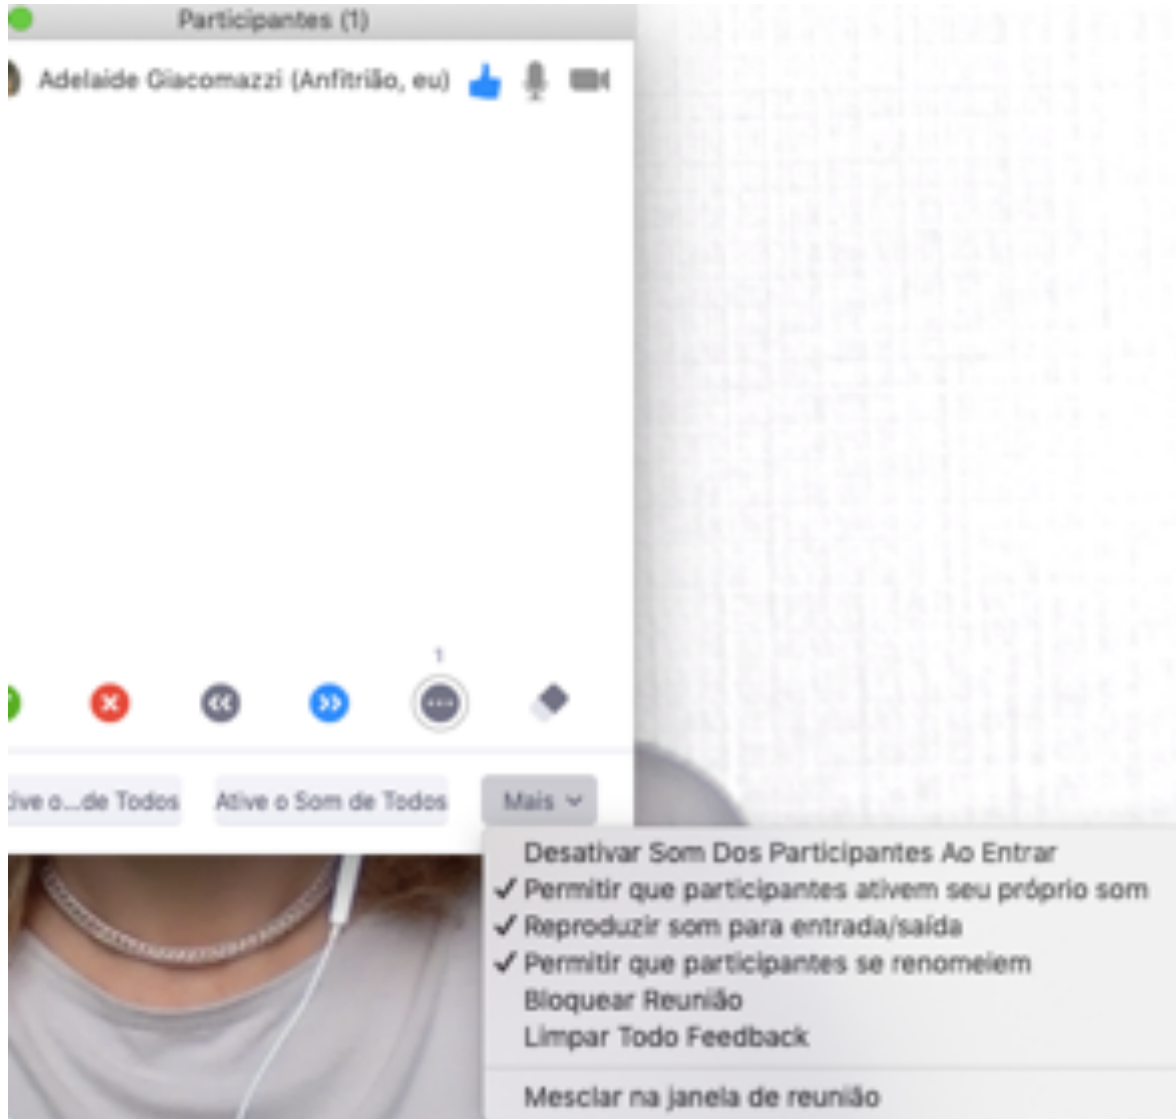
Participantes (1)

Adelaide Giacomazzi (Anfitrião, eu)

1

tive o...de Todos

Ative o Som de Todos

Mais

Desativar Som Dos Participantes Ao Entrar
✓ Permitir que participantes ativem seu próprio som
✓ Reproduzir som para entrada/saída
✓ Permitir que participantes se renomeiem
Bloquear Reunião
Limpar Todo Feedback

Mesclar na janela de reunião